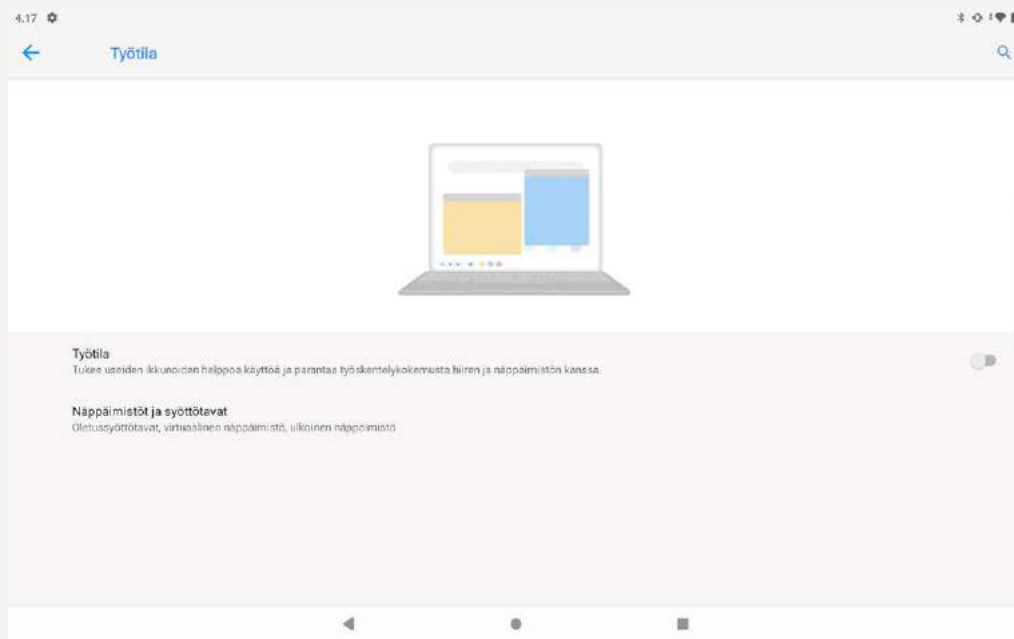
4.17

Työtila

Työtila
Tukee useiden ikkunoiden helppoa käyttöä ja parantaa työskentelykokemusta hiiren ja näppäimistön kanssa.

Näppäimistöt ja syöttötavat
Oletussyöttötavat, virtuaalinen näppäimistö, ulkoinen näppäimistö